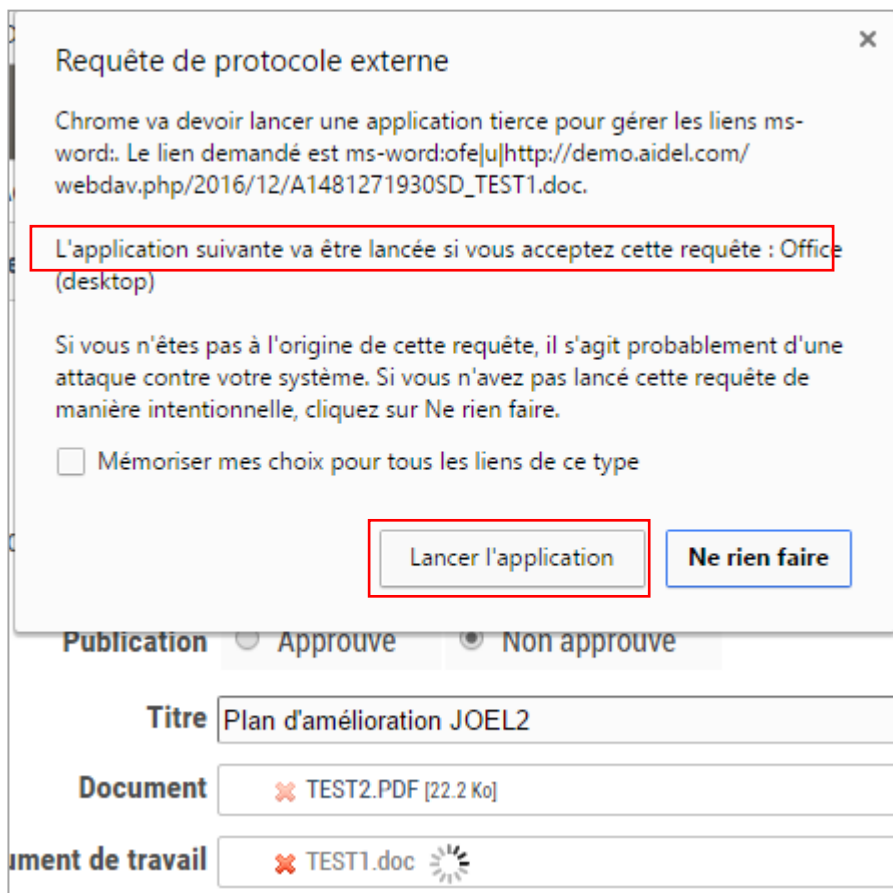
Requête de protocole externe

×

Chrome va devoir lancer une application tierce pour gérer les liens msword:. Le lien demandé est ms-word:ofe|u|http://demo.aidel.com/webdav.php/2016/12/A1481271930SD_TEST1.doc.

L'application suivante va être lancée si vous acceptez cette requête : Office (desktop)

Si vous n'êtes pas à l'origine de cette requête, il s'agit probablement d'une attaque contre votre système. Si vous n'avez pas lancé cette requête de manière intentionnelle, cliquez sur Ne rien faire.

Mémoriser mes choix pour tous les liens de ce type

Lancer l'application

Ne rien faire

Publication Approuve Non approuve

Titre Plan d'amélioration JOEL2

Document TEST2.PDF [22.2 Ko]

ument de travail TEST1.doc